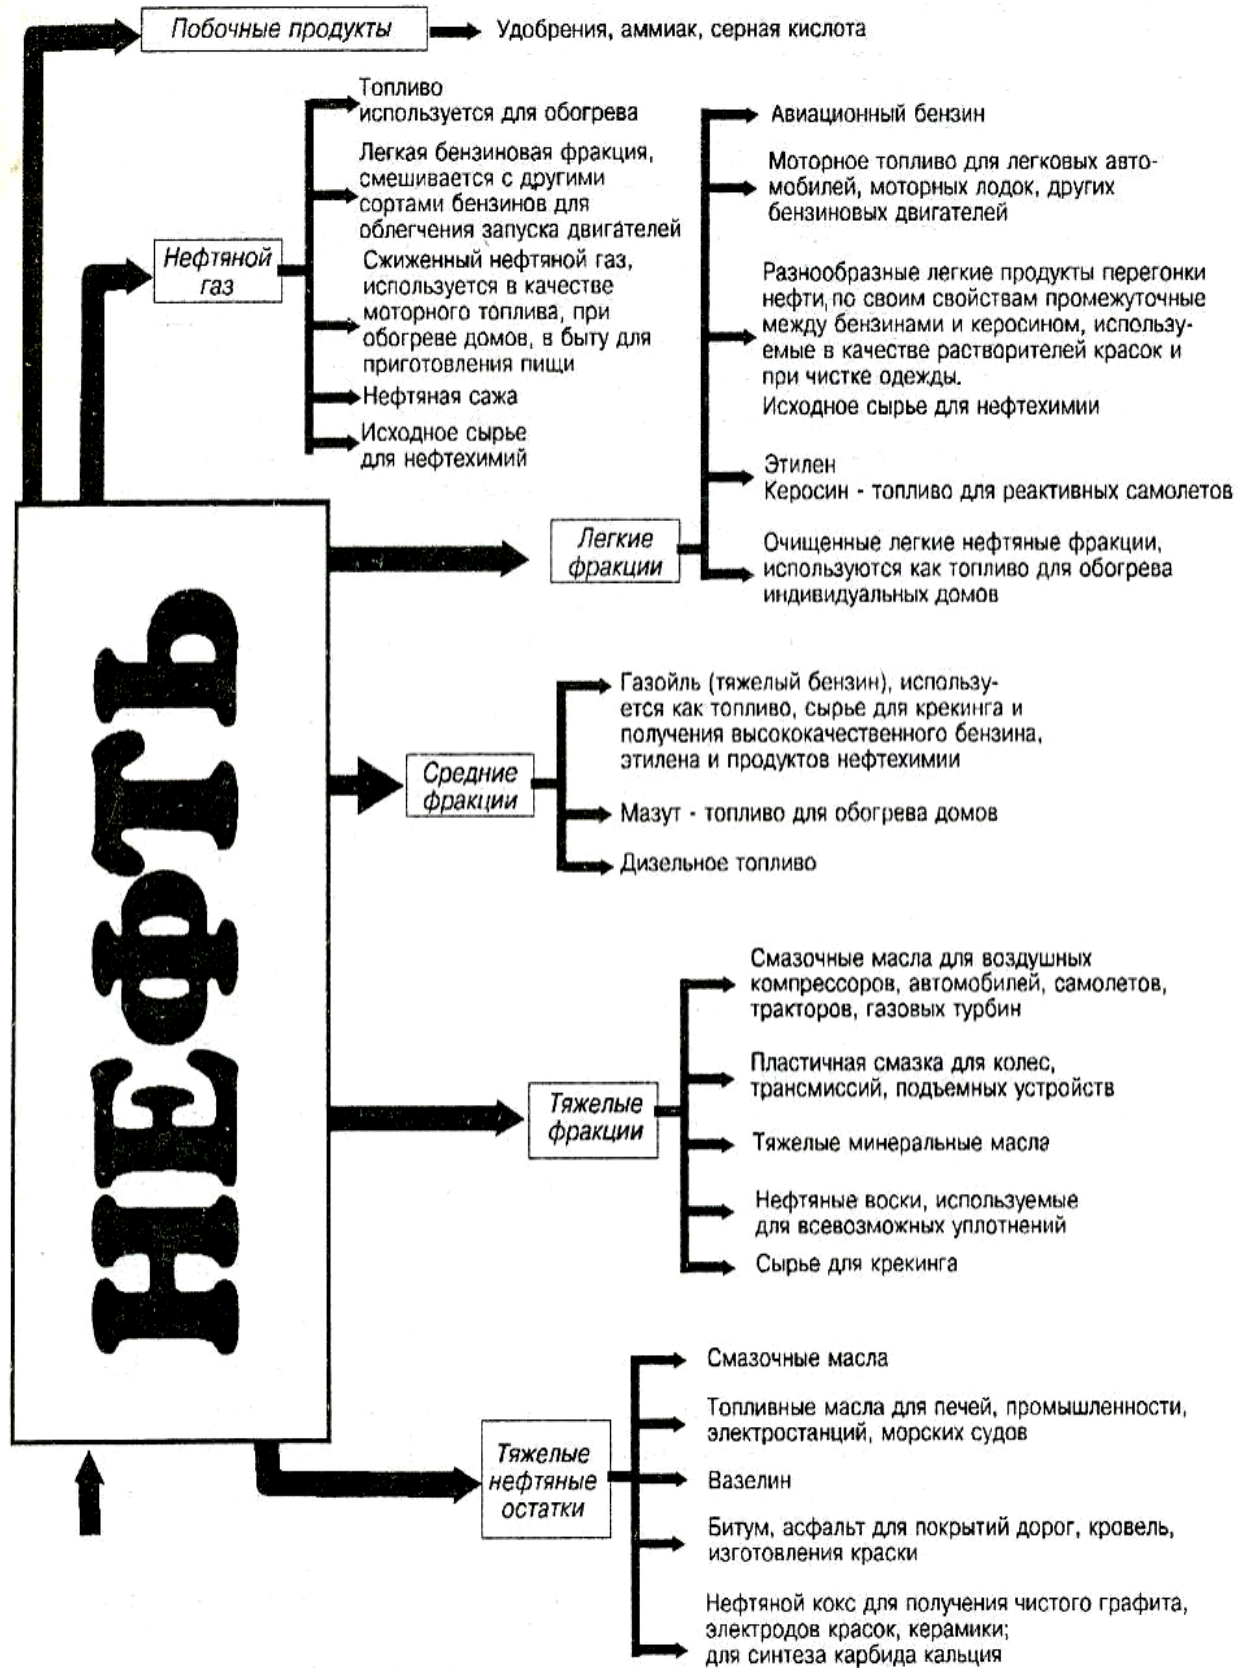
Побочные продукты
Удобрения, аммиак, серная кислота

Нефтяной газ

Топливо используется для обогрева

Легкая бензиновая фракция, смешивается с другими сортами бензинов для облегчения запуска двигателей

Сжиженный нефтяной газ, используется в качестве моторного топлива, при обогреве домов, в быту для приготовления пищи

Нефтяная сажа

Исходное сырье для нефтехимий

Легкие фракции

Авиационный бензин

Моторное топливо для легковых автомобилей, моторных лодок, других бензиновых двигателей

Разнообразные легкие продукты перегонки нефти, по своим свойствам промежуточные между бензинами и керосином, используемые в качестве растворителей красок и при чистке одежды.
Исходное сырье для нефтехимии

Этилен
Керосин - топливо для реактивных самолетов

Очищенные легкие нефтяные фракции, используются как топливо для обогрева индивидуальных домов

НЕФТЬ

Средние фракции

Газойль (тяжелый бензин), используется как топливо, сырье для крекинга и получения высококачественного бензина, этилена и продуктов нефтехимии

Мазут - топливо для обогрева домов

Дизельное топливо

Тяжелые фракции

Смазочные масла для воздушных компрессоров, автомобилей, самолетов, тракторов, газовых турбин

Пластичная смазка для колес, трансмиссий, подъемных устройств

Тяжелые минеральные масла

Нефтяные воски, используемые для всевозможных уплотнений

Сырье для крекинга

Тяжелые нефтяные остатки

Смазочные масла

Топливные масла для печей, промышленности, электростанций, морских судов

Вазелин

Битум, асфальт для покрытий дорог, кровель, изготовления краски

Нефтяной кокс для получения чистого графита, электродов красок, керамики;
для синтеза карбида кальция